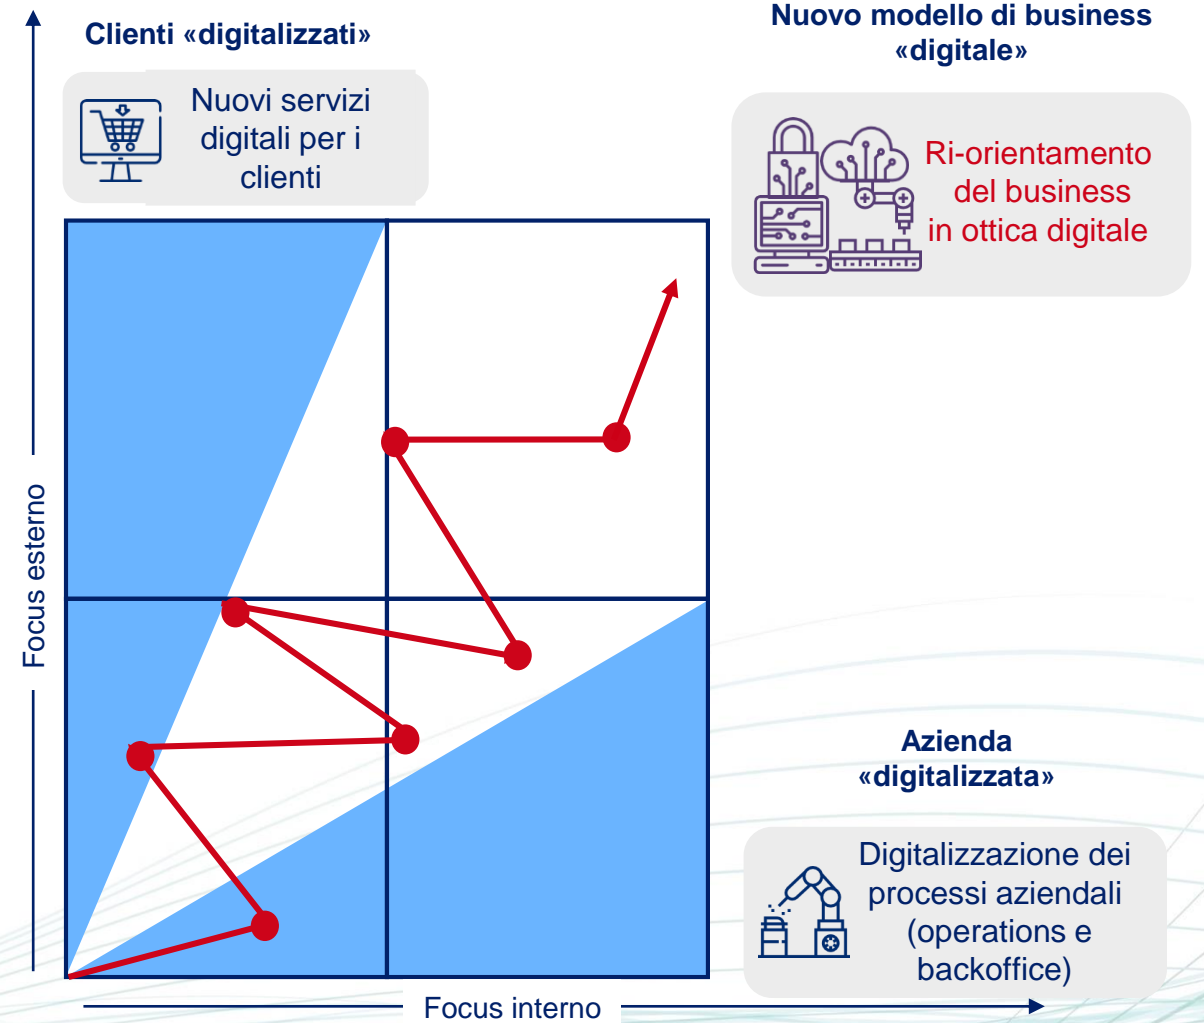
Clienti «digitalizzati»

Nuovi servizi digitali per i clienti

Nuovo modello di business «digitale»

Ri-orientamento del business in ottica digitale

Focus esterno

Azienda «digitalizzata»

Digitalizzazione dei processi aziendali (operations e backoffice)

Focus interno